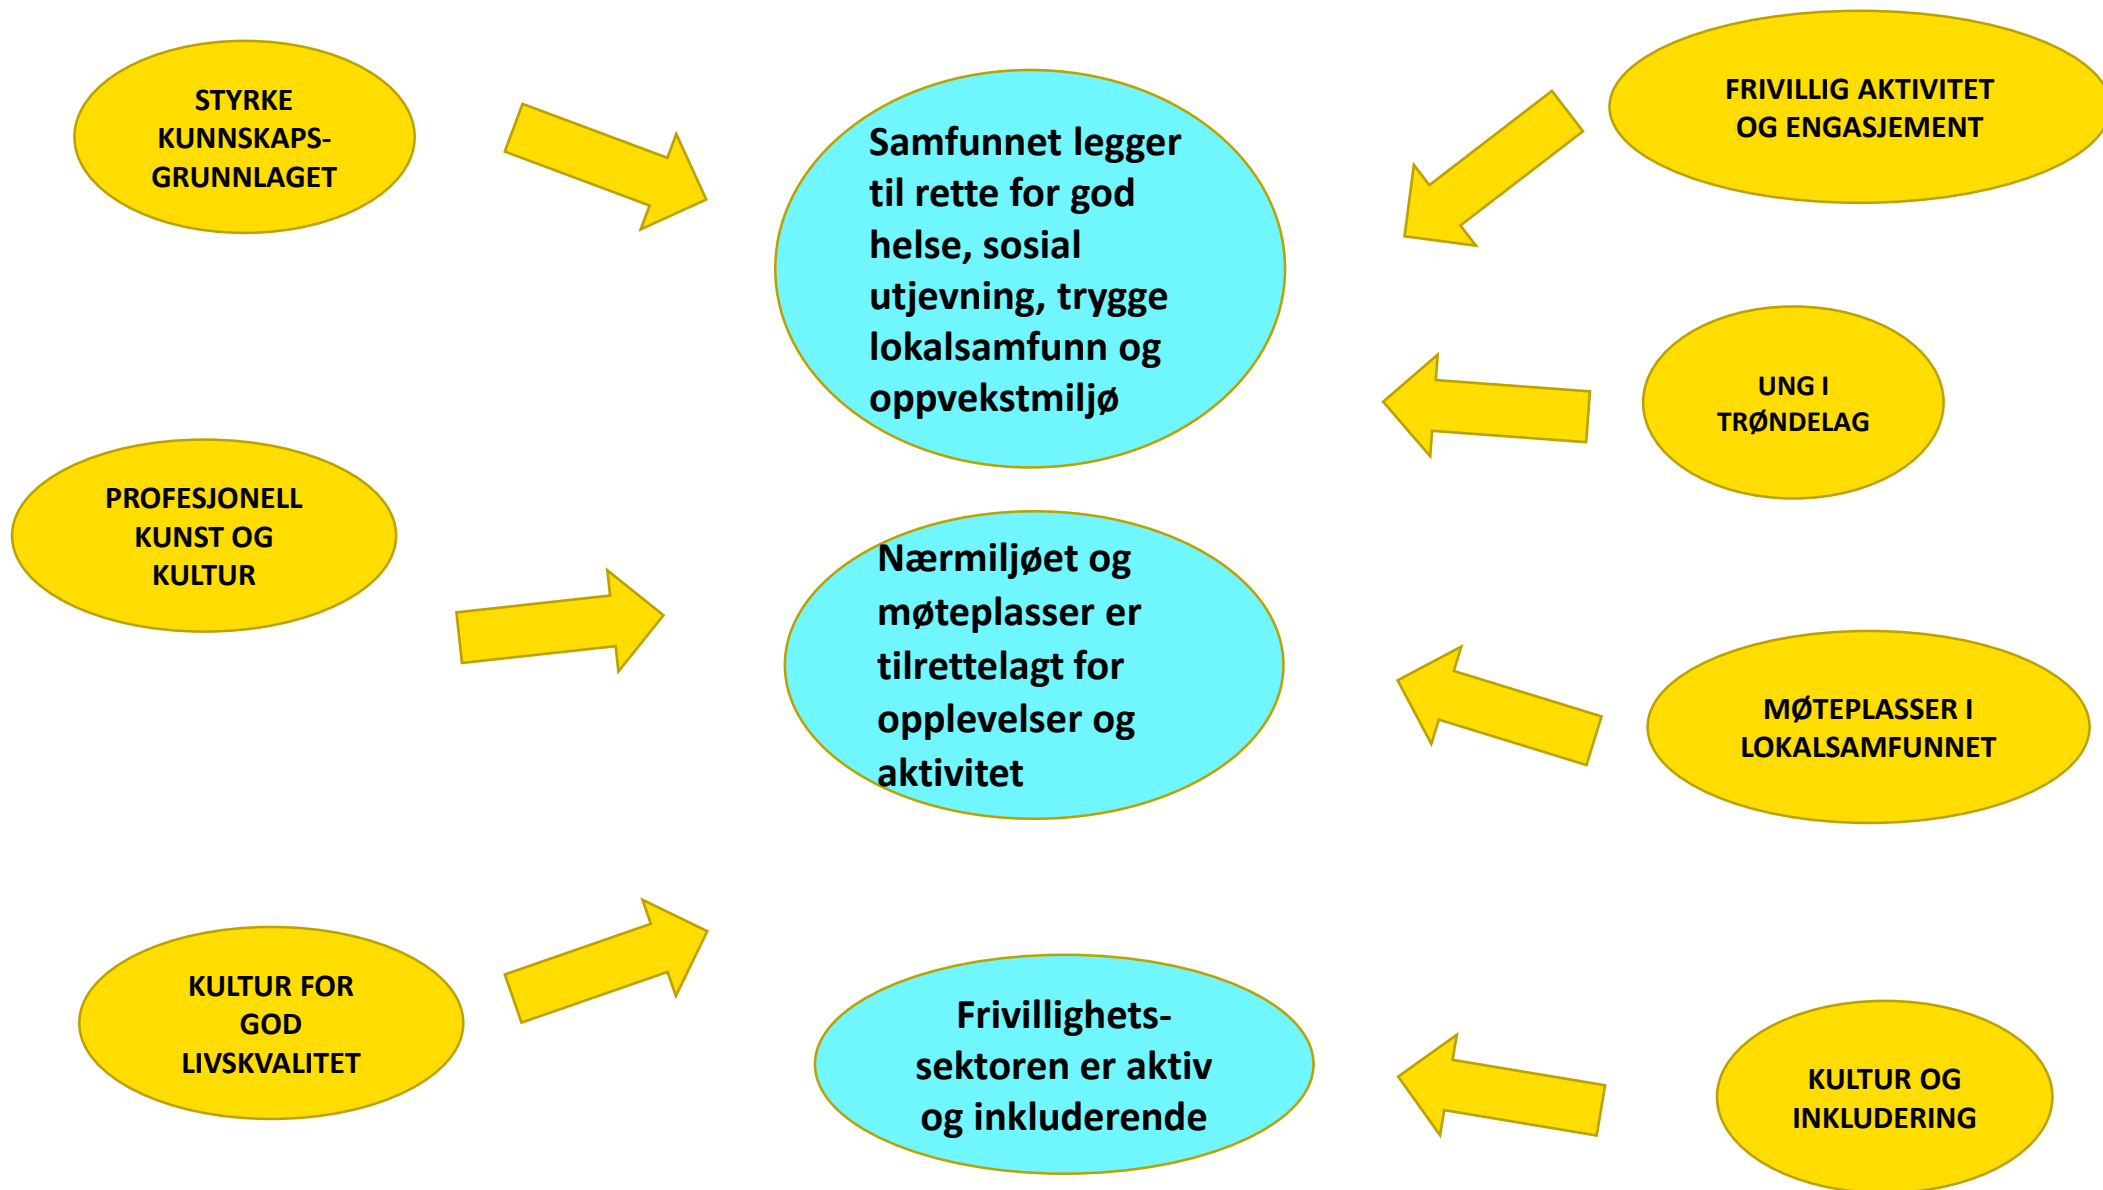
STYRKE KUNNSKAPS-GRUNNLAGET

Samfunnet legger til rette for god helse, sosial utjevning, trygge lokalsamfunn og oppvekstmiljø

FRIVILLIG AKTIVITET OG ENGASJEMENT

UNG I TRØNDELAG

PROFESJONELL KUNST OG KULTUR

Nærmiljøet og møteplasser er tilrettelagt for opplevelser og aktivitet

MØTEPLASSER I LOKALSAMFUNNET

KULTUR FOR GOD LIVSKVALITET

Frivillighets-sektoren er aktiv og inkluderende

KULTUR OG INKLUDERING